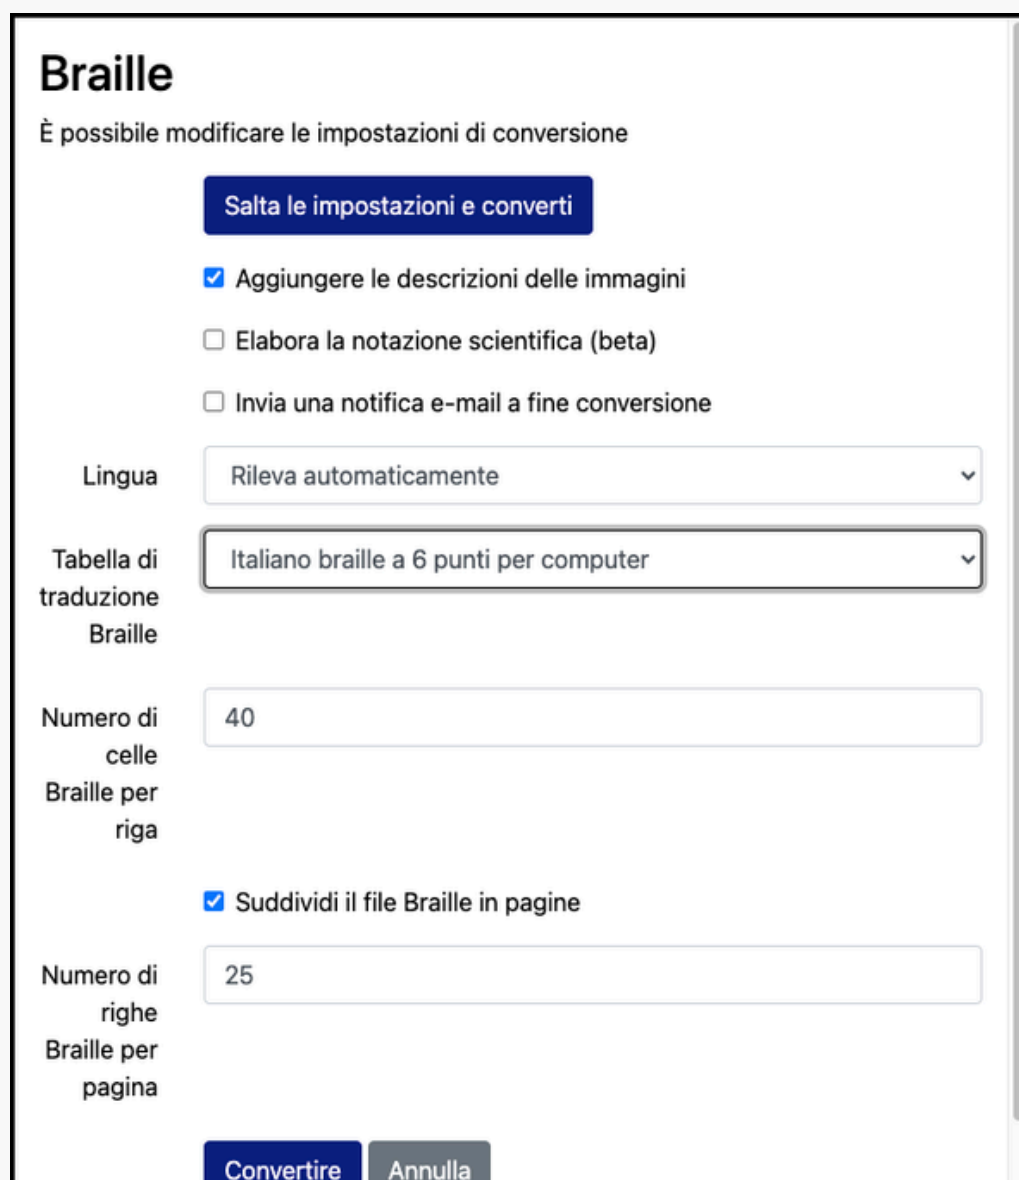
Braille

È possibile modificare le impostazioni di conversione

Salta le impostazioni e converti

Aggiungere le descrizioni delle immagini

Elabora la notazione scientifica (beta)

Invia una notifica e-mail a fine conversione

Lingua

Rileva automaticamente

Tabella di traduzione Braille

Italiano braille a 6 punti per computer

Numero di celle Braille per riga

40

Suddividi il file Braille in pagine

Numero di righe Braille per pagina

25

Convertire

Annulla